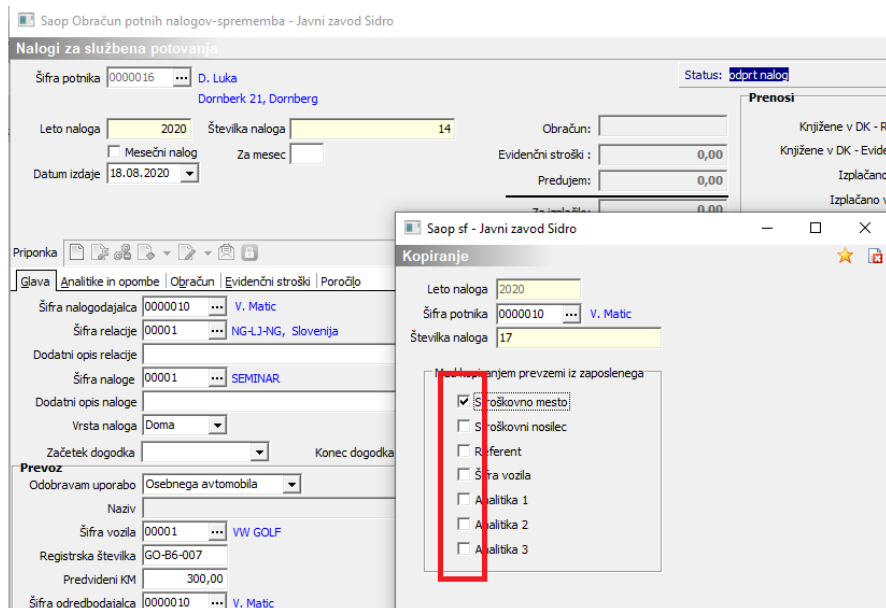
Saop Obračun potnih nalogov-sprememba - Javni zavod Sidro

Nalogi za službena potovanja

Šifra potnika 0000016 D. Luka
Dornberk 21, Dornberg

Status: odprt nalog

Prenosi

Leto naloga 2020
Številka naloga 14
Mesečni nalog
Za mesec
Datum izdaje 18.08.2020

Obračun:
Evidenčni stroški : 0,00
Predujem: 0,00
Za izplačilo: 0,00

Knjižene v DK - R
Knjižene v DK - Evide
Izplačano
Izplačano v

Priponka

Glava | Analitike in opombe | Obračun | Evidenčni stroški | Poročilo

Šifra nalogodajalca 0000010 V. Matic
Šifra relacije 00001 NG-LJ-NG, Slovenija
Dodatni opis relacije
Šifra naloge 00001 SEMINAR
Dodatni opis naloge
Vrsta naloga Doma
Začetek dogodka
Konec dogodka

Prevoz
Odobravam uporabo Osebnega avtomobila
Naziv
Šifra vozila 00001 VW GOLF
Registrska številka GO-B6-007
Predvideni KM 300,00
Šifra odredbodajalca 0000010 V. Matic

Saop sf - Javni zavod Sidro

Kopiranje

Leto naloga 2020
Šifra potnika 0000010 V. Matic
Številka naloga 17

Pri kopiranjem prevzemi iz zaposlenega
Stroškovno mesto
Stroškovni nosilec
Referent
Šifra vozila
Analitika 1
Analitika 2
Analitika 3